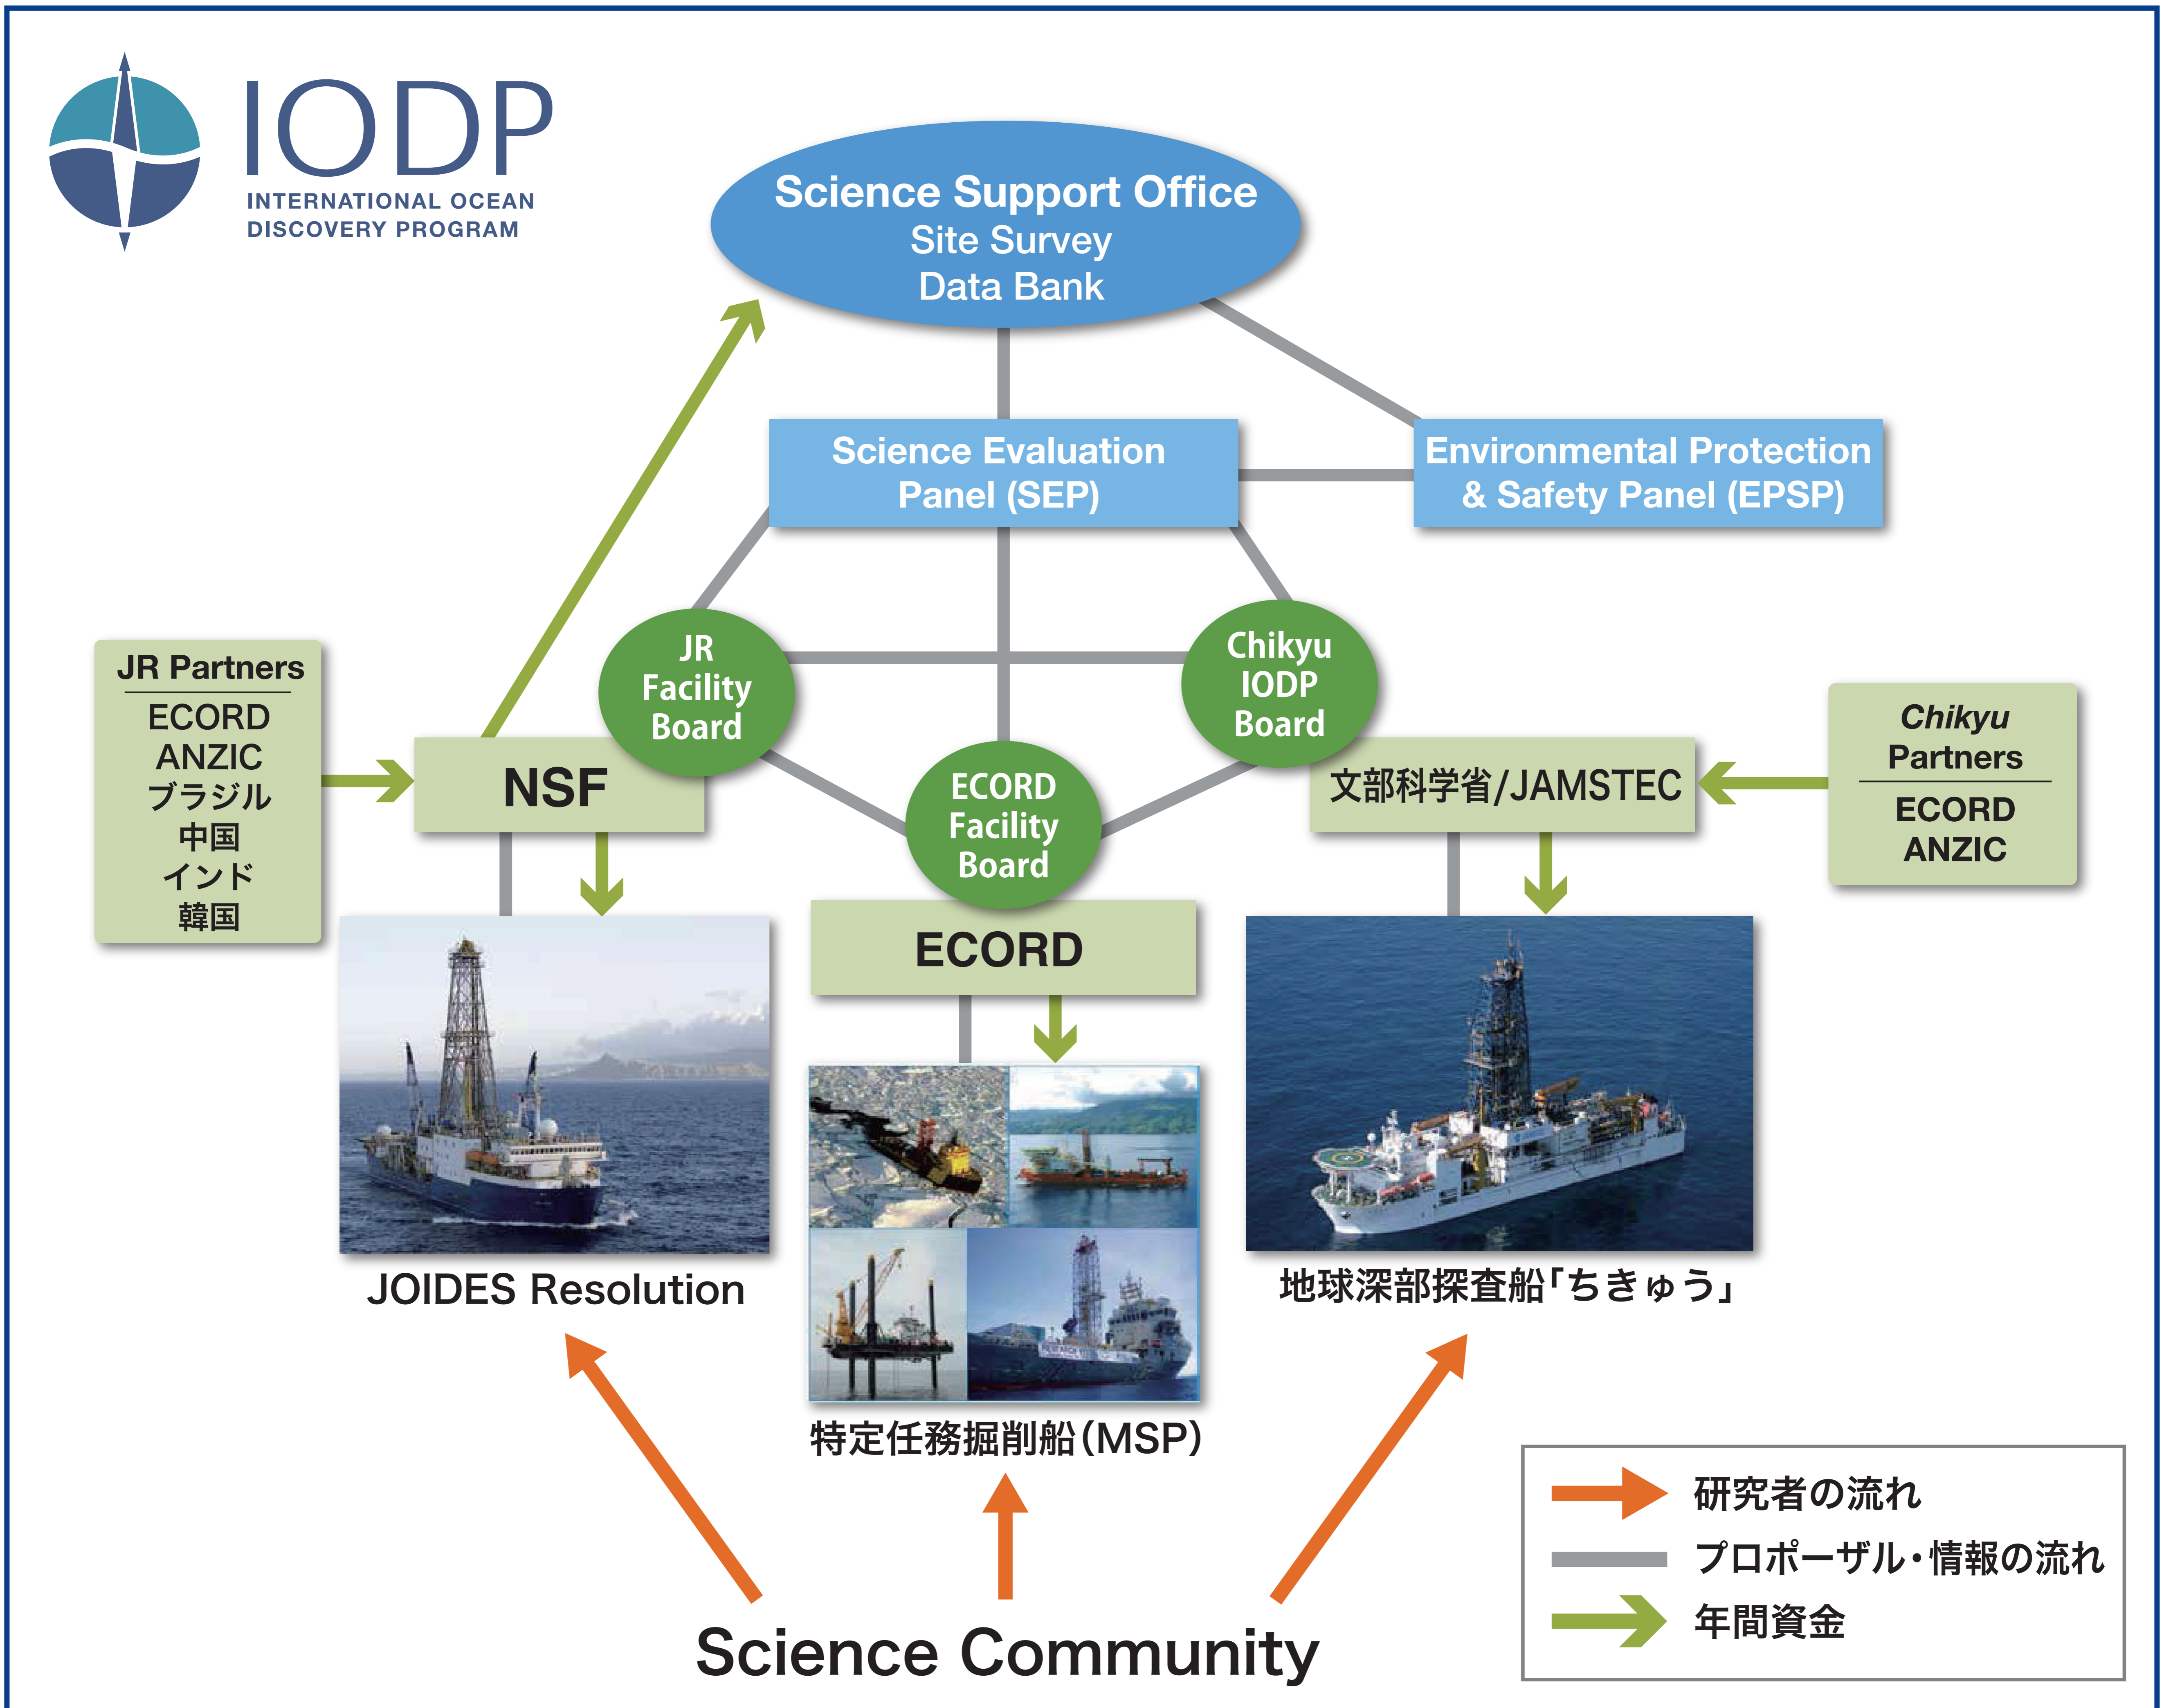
IODP
INTERNATIONAL OCEAN DISCOVERY PROGRAM

Science Support Office
Site Survey
Data Bank

Science Evaluation Panel (SEP)

Environmental Protection & Safety Panel (EPSP)

JR Partners
ECORD
ANZIC
ブラジル
中国
インド
韓国

JR Facility Board

Chikyu IODP Board

ECORD Facility Board

NSF

文部科学省/JAMSTEC

*Chikyu* Partners
ECORD
ANZIC

ECORD

JOIDES Resolution

特定任務掘削船(MSP)

地球深部探査船「ちきゅう」

Science Community

研究者の流れ
プロポーザル・情報の流れ
年間資金